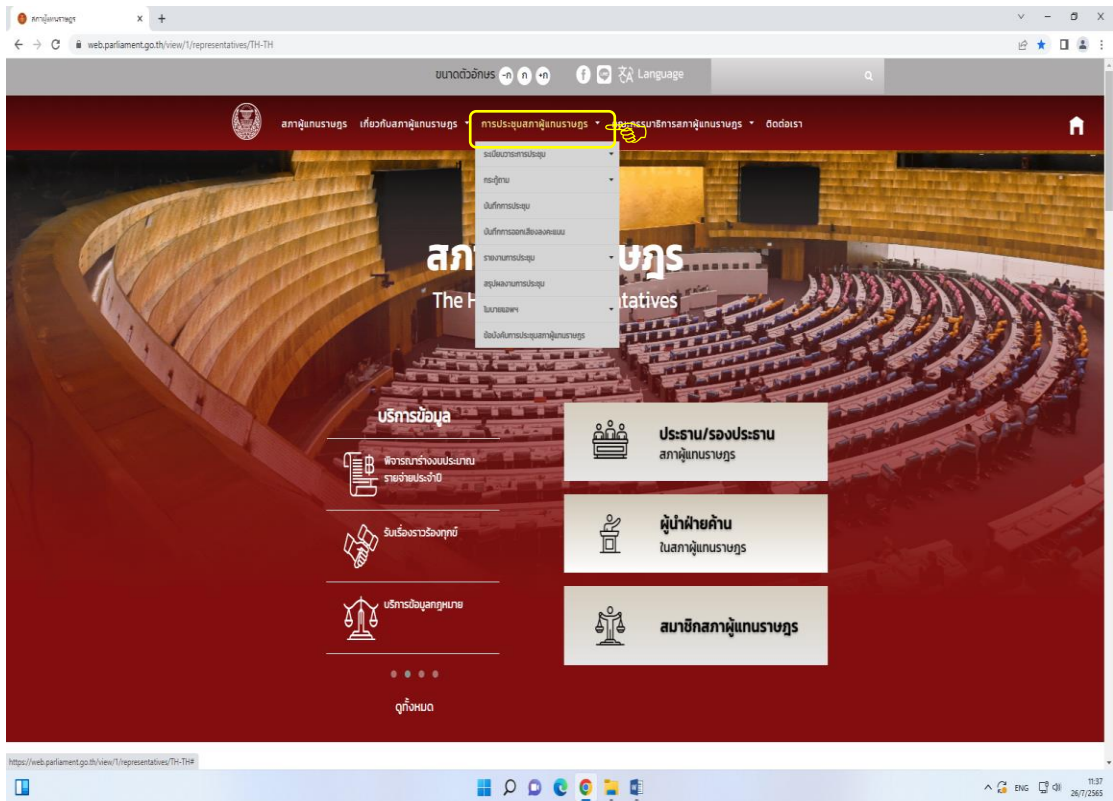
สภาผู้แทนราษฎร

web.parliament.go.th/view/1/representatives/TH-TH

ขนาดตัวอักษร -ก ก +ก Language

สภาผู้แทนราษฎร เกี่ยวกับสภาผู้แทนราษฎร การประชุมสภาผู้แทนราษฎร คณะกรรมาธิการสภาผู้แทนราษฎร ติดต่อเรา

ระเบียบวาระการประชุม
กระทู้ถาม
บันทึกการประชุม
บันทึกการออกเสียงลงคะแนน
รายงานการประชุม
สรุปผลงานการประชุม
ใบแทรกฯ
ข้อบังคับการประชุมสภาผู้แทนราษฎร

สภา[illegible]ษฎร
The H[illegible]tatives

บริการข้อมูล
พิจารณาร่างงบประมาณรายจ่ายประจำปี
รับเรื่องราวร้องทุกข์
บริการข้อมูลกฎหมาย
ดูทั้งหมด

ประธาน/รองประธาน
สภาผู้แทนราษฎร

ผู้นำฝ่ายค้าน
ในสภาผู้แทนราษฎร

สมาชิกสภาผู้แทนราษฎร

https://web.parliament.go.th/view/1/representatives/TH-TH#

ENG 11:37 26/7/2565